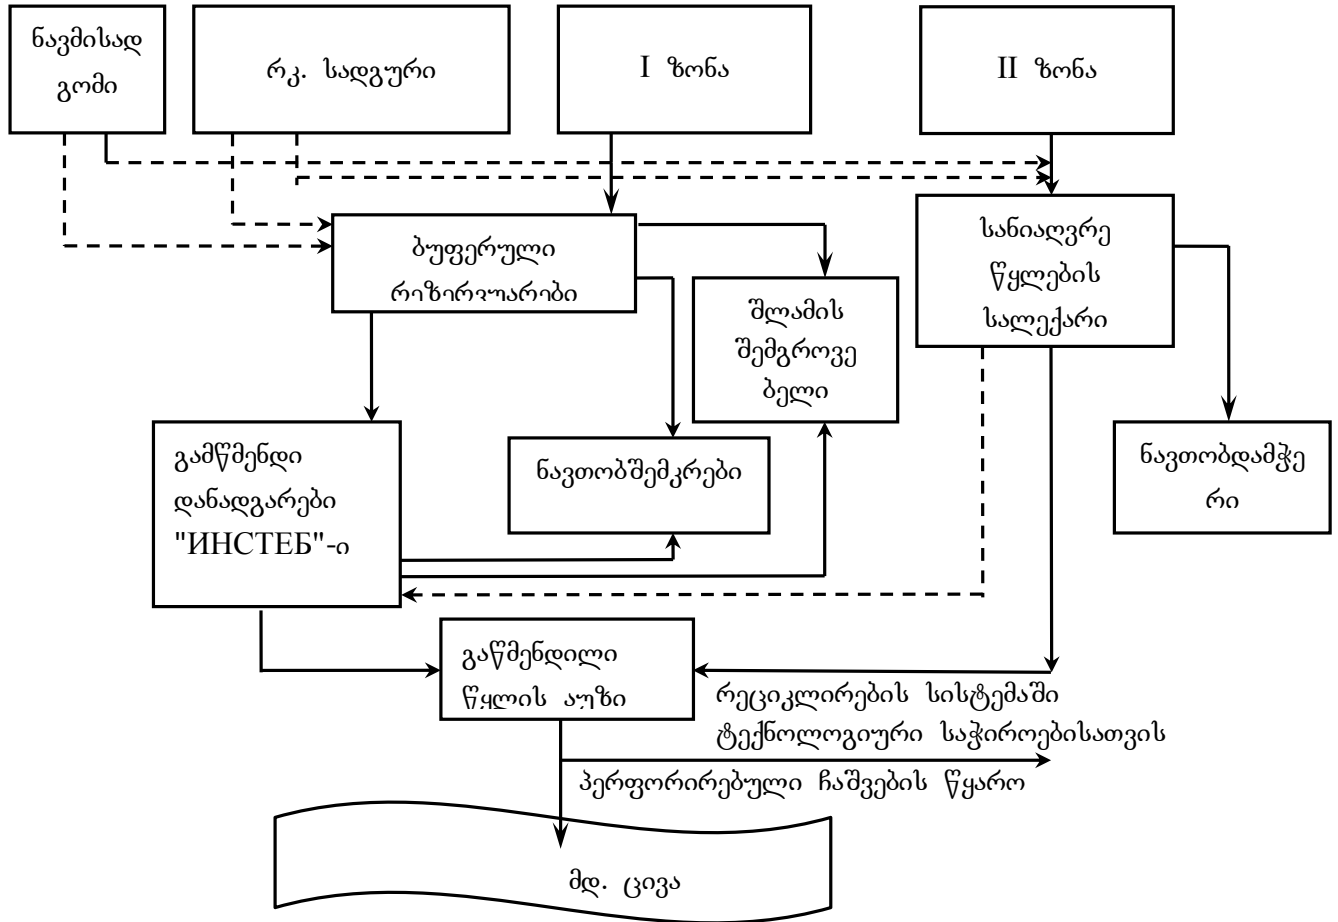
ნავმისად გომი

რკ. სადგური

I ზონა

II ზონა

ბუფერული რეზერვუარები

სანიაღვრე წყლების სალექარი

შლამის შემგროვე ბელი

ნავთობშემკრები

გამწმენდი დანადგარები "ИНСТЕБ"-ი

ნავთობდამჭე რი

გაწმენდილი წყლის აუზი

რეციკლირების სისტემაში ტექნოლოგიური საჭიროებისათვის

პერფორირებული ჩაშვების წყარო

მდ. ცივა